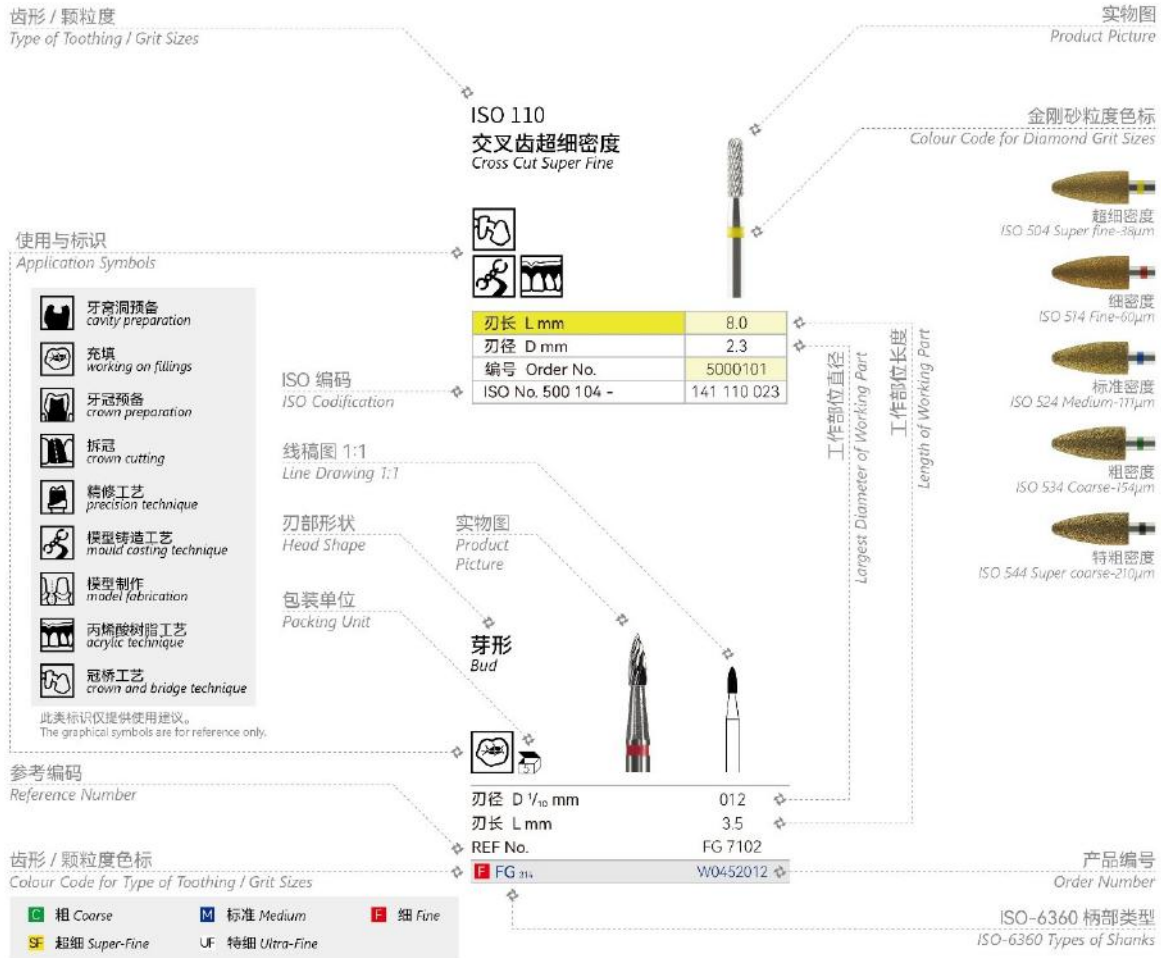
齿形 / 颗粒度
Type of Toothing / Grit Sizes

实物图
Product Picture

ISO 110
交叉齿超细密度
Cross Cut Super Fine

金刚砂粒度色标
Colour Code for Diamond Grit Sizes

超细密度
ISO 504 Super fine-38µm

细密度
ISO 514 Fine-60µm

标准密度
ISO 524 Medium-111µm

粗密度
ISO 534 Coarse-154µm

特粗密度
ISO 544 Super coarse-210µm

使用与标识
Application Symbols

牙窝洞预备
cavity preparation

充填
working on fillings

牙冠预备
crown preparation

拆冠
crown cutting

精修工艺
precision technique

模型铸造工艺
mould casting technique

模型制作
model fabrication

丙烯酸树脂工艺
acrylic technique

冠桥工艺
crown and bridge technique

此类标识仅提供使用建议。
The graphical symbols are for reference only.

| 刃长 L mm | 8.0 |
|---|---|
| 刃径 D mm | 2.3 |
| 编号 Order No. | 5000101 |
| ISO No. 500 104 - | 141 110 023 |

ISO 编码
ISO Codification

工作部位直径
Largest Diameter of Working Part

工作部位长度
Length of Working Part

线稿图 1:1
Line Drawing 1:1

刃部形状
Head Shape

实物图
Product Picture

包装单位
Packing Unit

芽形
Bud

5

参考编码
Reference Number

| 刃径 D $^1/_{10}$ mm | 012 |
|---|---|
| 刃长 L mm | 3.5 |
| REF No. | FG 7102 |
| F FG 314 | W0452012 |

齿形 / 颗粒度色标
Colour Code for Type of Toothing / Grit Sizes

产品编号
Order Number

ISO-6360 柄部类型
ISO-6360 Types of Shanks

C 粗 Coarse
M 标准 Medium
F 细 Fine
SF 超细 Super-Fine
UF 特细 Ultra-Fine